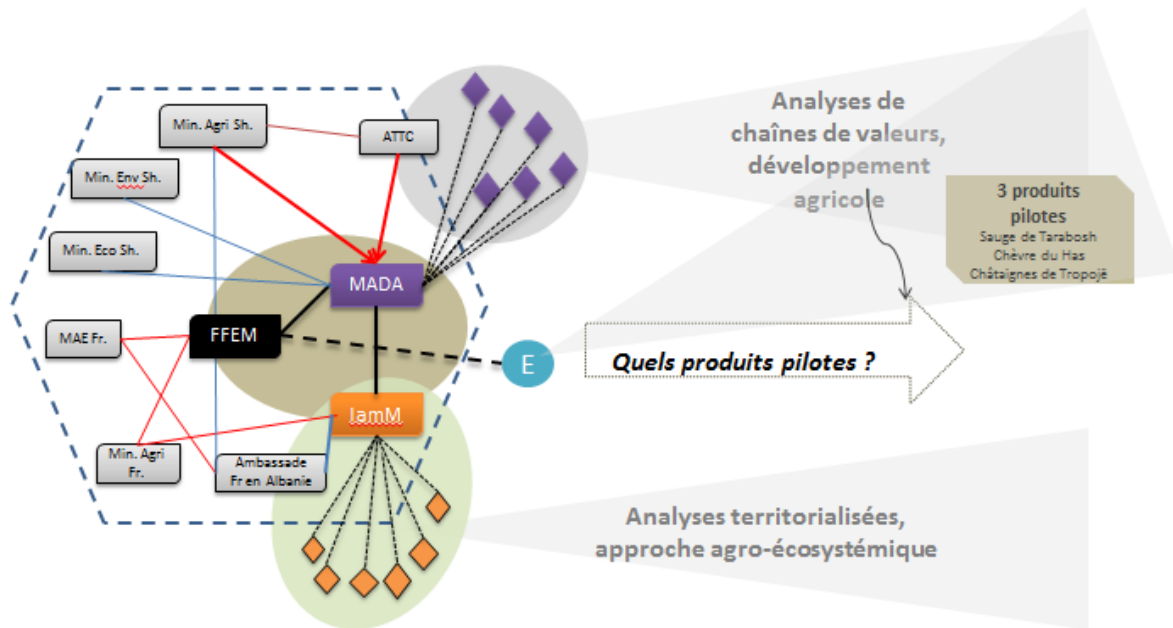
Min. Agri Sh.

ATTC

Min. Env Sh.

Min. Eco Sh.

MADA

MAE Fr.

FFEM

E

IamM

Min. Agri Fr.

Ambassade Fr en Albanie

Analyses de chaînes de valeurs, développement agricole

3 produits pilotes
Sauge de Tarabosh
Chèvre du Has
Châtaignes de Tropojë

Quels produits pilotes ?

Analyses territorialisées, approche agro-écosystémique